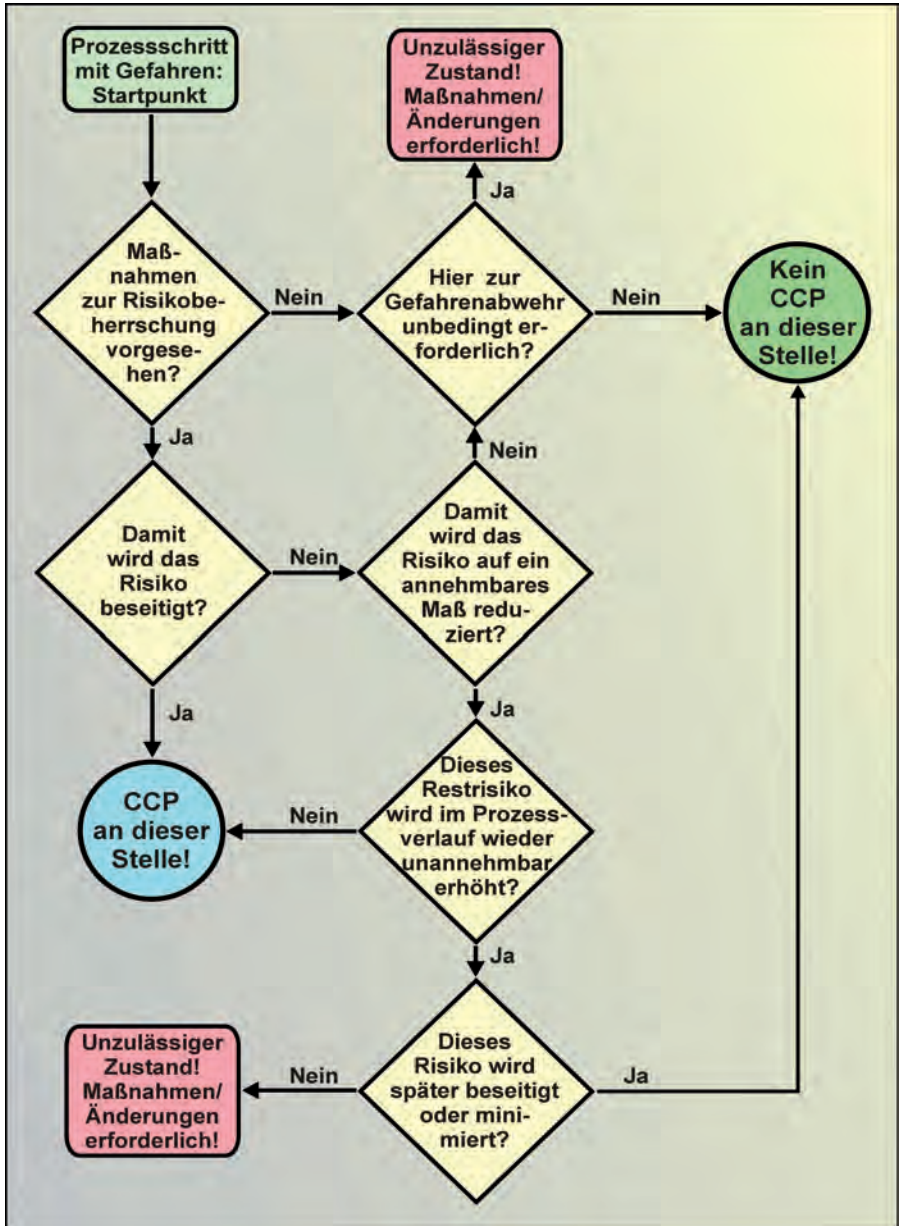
Prozessschritt mit Gefahren: Startpunkt

Unzulässiger Zustand! Maßnahmen/ Änderungen erforderlich!

Ja

Maßnahmen zur Risikobeherrschung vorgesehen?

Nein

Hier zur Gefahrenabwehr unbedingt erforderlich?

Nein

Kein CCP an dieser Stelle!

Ja

Nein

Damit wird das Risiko beseitigt?

Nein

Damit wird das Risiko auf ein annehmbares Maß reduziert?

Ja

Ja

CCP an dieser Stelle!

Nein

Dieses Restrisiko wird im Prozessverlauf wieder unannehmbar erhöht?

Ja

Unzulässiger Zustand! Maßnahmen/ Änderungen erforderlich!

Nein

Dieses Risiko wird später beseitigt oder minimiert?

Ja